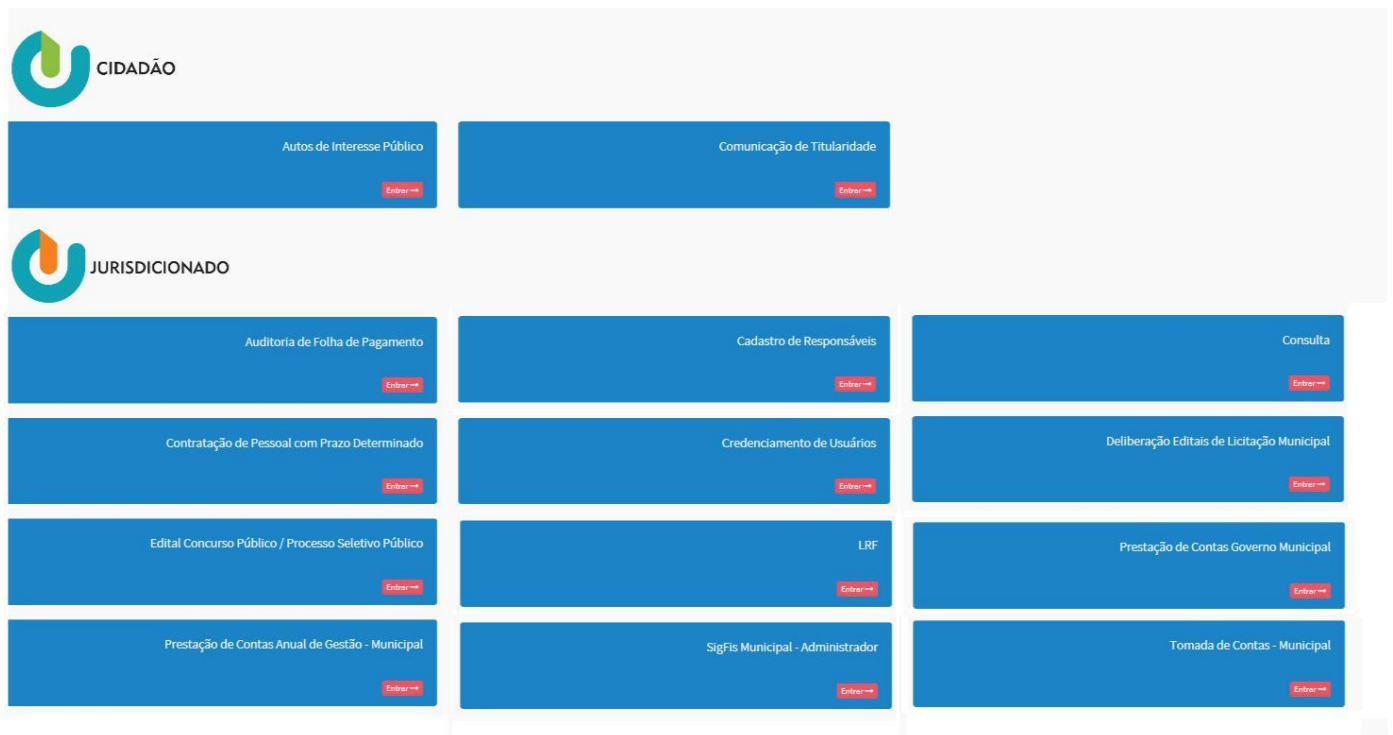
CIDADÃO

Autos de Interesse Público
Entrar ➞

Comunicação de Titularidade
Entrar ➞

JURISDICIONADO

Auditoria de Folha de Pagamento
Entrar ➞

Cadastro de Responsáveis
Entrar ➞

Consulta
Entrar ➞

Contratação de Pessoal com Prazo Determinado
Entrar ➞

Credenciamento de Usuários
Entrar ➞

Deliberação Editais de Licitação Municipal
Entrar ➞

Edital Concurso Público / Processo Seletivo Público
Entrar ➞

LRF
Entrar ➞

Prestação de Contas Governo Municipal
Entrar ➞

Prestação de Contas Anual de Gestão - Municipal
Entrar ➞

SigFis Municipal - Administrador
Entrar ➞

Tomada de Contas - Municipal
Entrar ➞